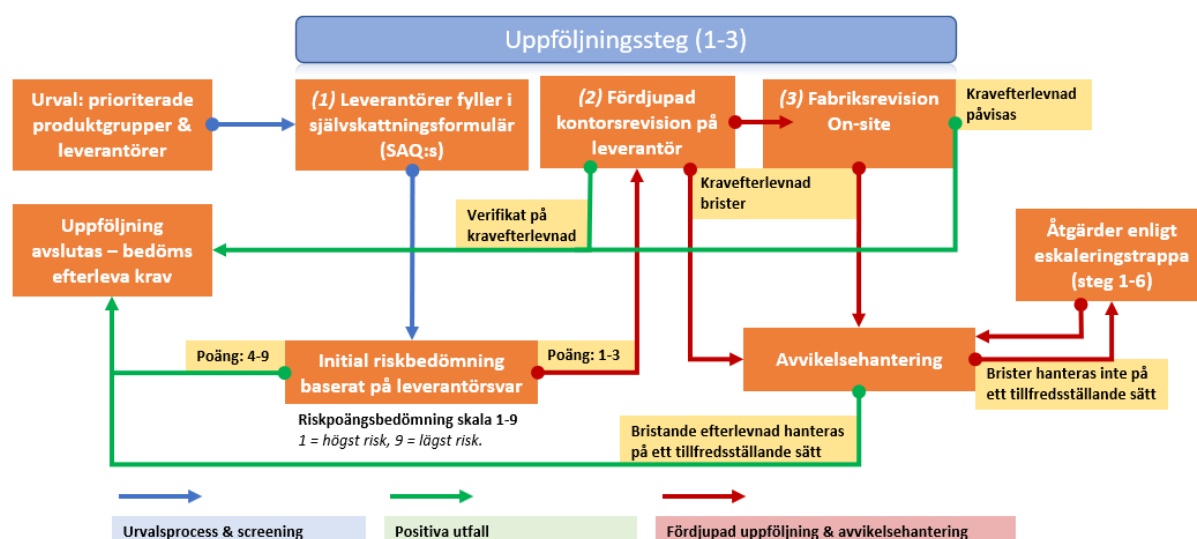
Uppföljningssteg (1-3)

Urval: prioriterade produktgrupper & leverantörer

(1) Leverantörer fyller i självskattningsformulär (SAQ:s)

(2) Fördjupad kontorsrevision på leverantör

(3) Fabriksrevision On-site

Kravefterlevnad påvisas

Uppföljning avslutas – bedöms efterleva krav

Verifikat på kravefterlevnad

Kravefterlevnad brister

Åtgärder enligt eskaleringstrappa (steg 1-6)

Poäng: 4-9

Initial riskbedömning baserat på leverantörsvar

Poäng: 1-3

Avvikelsehantering

Brister hanteras inte på ett tillfredsställande sätt

Riskpoängsbedömning skala 1-9
1 = högst risk, 9 = lägst risk.

Bristande efterlevnad hanteras på ett tillfredsställande sätt

Urvalsprocess & screening

Positiva utfall

Fördjupad uppföljning & avvikelsehantering